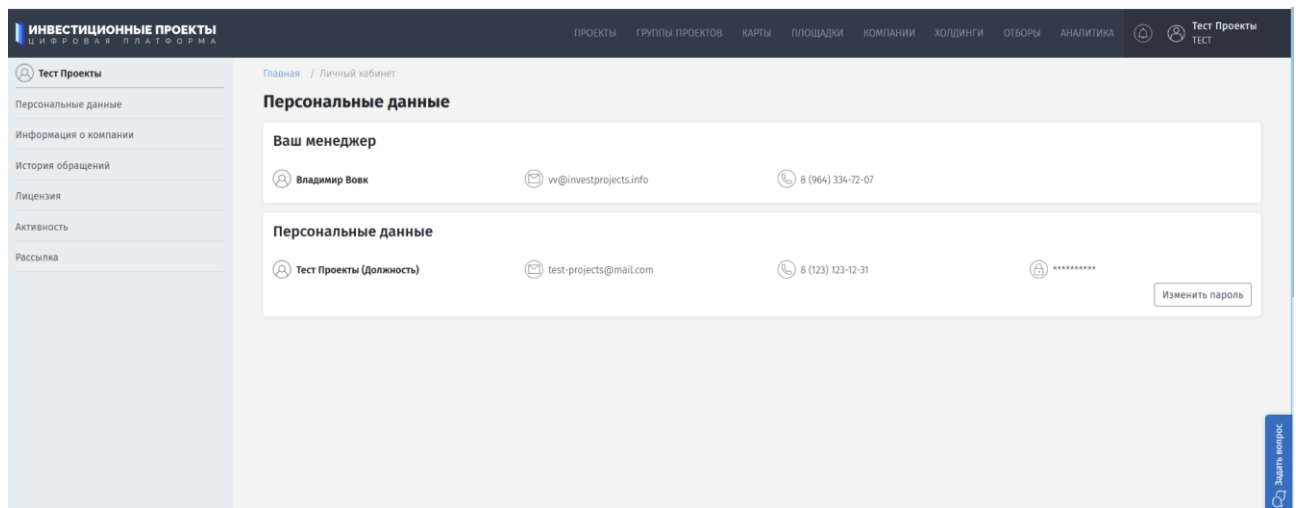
ИНВЕСТИЦИОННЫЕ ПРОЕКТЫ
ЦИФРОВАЯ ПЛАТФОРМА

ПРОЕКТЫ ГРУППЫ ПРОЕКТОВ КАРТЫ ПЛОЩАДКИ КОМПАНИИ ХОЛДИНГИ ОТБОРЫ АНАЛИТИКА

Тест Проекты
ТЕСТ

Тест Проекты
Персональные данные
Информация о компании
История обращений
Лицензия
Активность
Рассылка

Главная / Личный кабинет

Персональные данные

Ваш менеджер

Владимир Вовк
vv@investprojects.info
8 (964) 334-72-07

Персональные данные

Тест Проекты (Должность)
test-projects@mail.com
8 (123) 123-12-31
**********

Изменить пароль

Задать вопрос